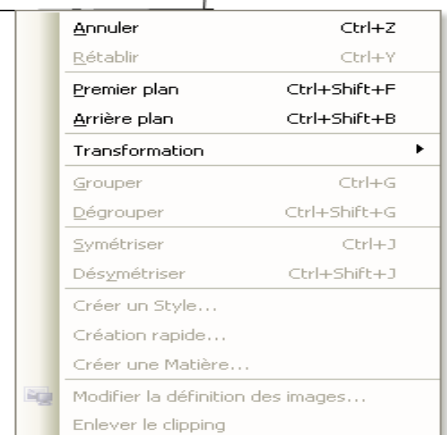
Annuler Ctrl+Z
Rétablir Ctrl+Y
Premier plan Ctrl+Shift+F
Arrière plan Ctrl+Shift+B
Transformation
Grouper Ctrl+G
Dégrouper Ctrl+Shift+G
Symétriser Ctrl+J
Désymétriser Ctrl+Shift+J
Créer un Style...
Création rapide...
Créer une Matière...
Modifier la définition des images...
Enlever le clipping